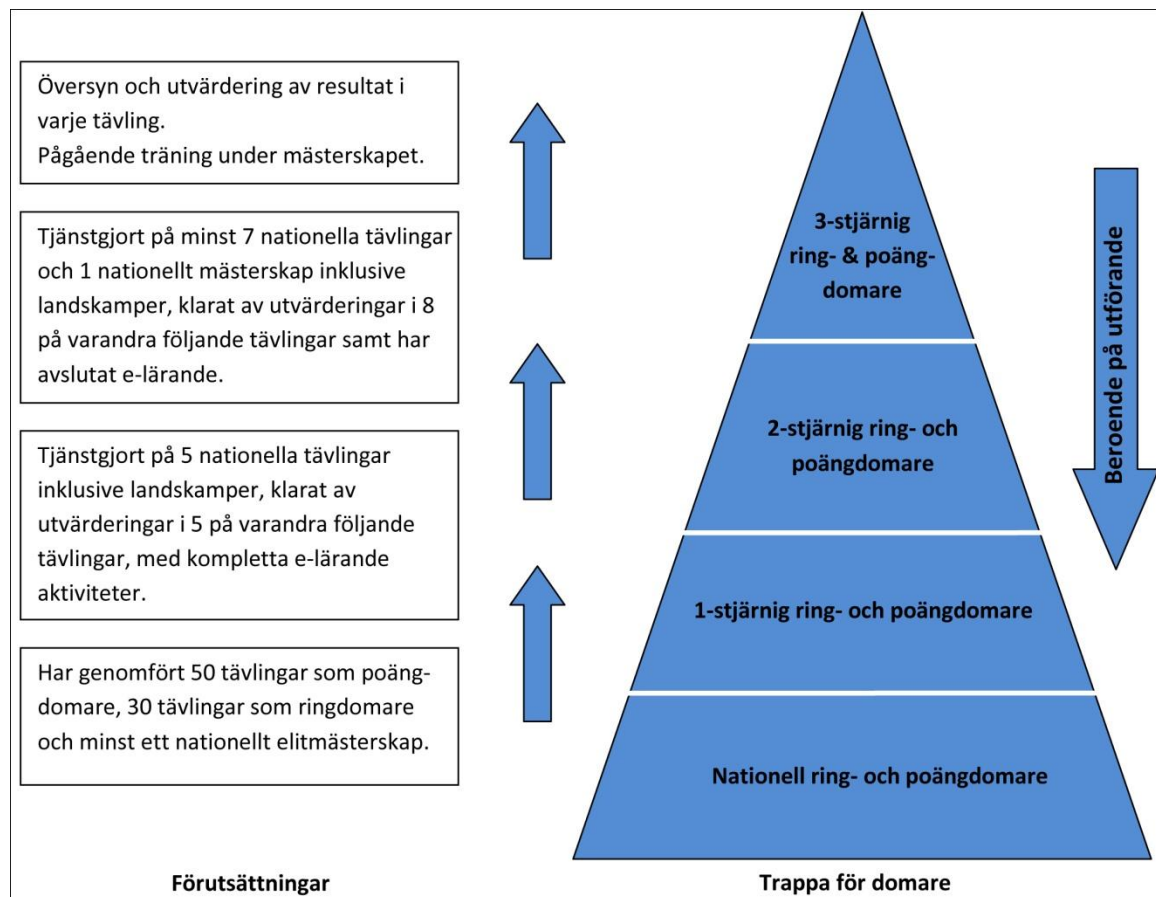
Översyn och utvärdering av resultat i varje tävling.
Pågående träning under mästerskapet.

Tjänstgjort på minst 7 nationella tävlingar och 1 nationellt mästerskap inklusive landskamper, klarat av utvärderingar i 8 på varandra följande tävlingar samt har avslutat e-lärande.

Tjänstgjort på 5 nationella tävlingar inklusive landskamper, klarat av utvärderingar i 5 på varandra följande tävlingar, med kompletta e-lärande aktiviteter.

Har genomfört 50 tävlingar som poängdomare, 30 tävlingar som ringdomare och minst ett nationellt elitmästerskap.

3-stjärnig ring- & poängdomare

2-stjärnig ring- och poängdomare

1-stjärnig ring- och poängdomare

Nationell ring- och poängdomare

Beroende på utförande

Förutsättningar

Trappa för domare